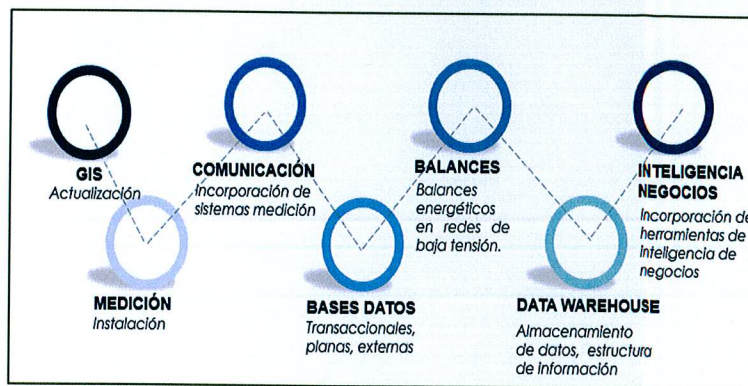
GIS
Actualización

MEDICIÓN
Instalación

COMUNICACIÓN
Incorporación de sistemas medición

BASES DATOS
Transaccionales, planas, externas

BALANCES
Balances energéticos en redes de baja tensión.

DATA WAREHOUSE
Almacenamiento de datos, estructura de información

INTELIGENCIA NEGOCIOS
Incorporación de herramientas de inteligencia de negocios